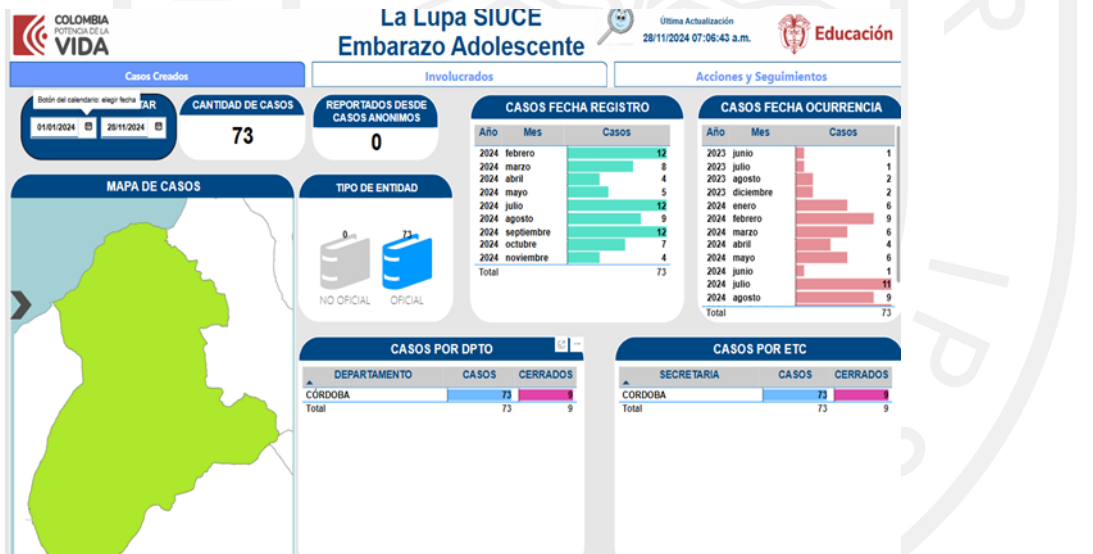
COLOMBIA POTENCIA DE LA VIDA

La Lupa SIUCE
Embarazo Adolescente

Última Actualización
28/11/2024 07:06:43 a.m.

Educación

Casos Creados | Involucrados | Acciones y Seguimientos

Botón del calendario: elegir fecha
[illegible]TAR
01/01/2024 | 28/11/2024

CANTIDAD DE CASOS
73

REPORTADOS DESDE CASOS ANONIMOS
0

CASOS FECHA REGISTRO

| Año | Mes | Casos |
|---|---|---|
| 2024 | febrero | 12 |
| 2024 | marzo | 8 |
| 2024 | abril | 4 |
| 2024 | mayo | 5 |
| 2024 | julio | 12 |
| 2024 | agosto | 9 |
| 2024 | septiembre | 12 |
| 2024 | octubre | 7 |
| 2024 | noviembre | 4 |
| Total | | 73 |

CASOS FECHA OCURRENCIA

| Año | Mes | Casos |
|---|---|---|
| 2023 | junio | 1 |
| 2023 | julio | 1 |
| 2023 | agosto | 2 |
| 2023 | diciembre | 2 |
| 2024 | enero | 6 |
| 2024 | febrero | 9 |
| 2024 | marzo | 6 |
| 2024 | abril | 4 |
| 2024 | mayo | 6 |
| 2024 | junio | 1 |
| 2024 | julio | 11 |
| 2024 | agosto | 9 |
| Total | | 73 |

MAPA DE CASOS

TIPO DE ENTIDAD
0 | 73
NO OFICIAL | OFICIAL

CASOS POR DPTO

| DEPARTAMENTO | CASOS | CERRADOS |
|---|---|---|
| CÓRDOBA | 73 | 9 |
| Total | 73 | 9 |

CASOS POR ETC

| SECRETARIA | CASOS | CERRADOS |
|---|---|---|
| CORDOBA | 73 | 9 |
| Total | 73 | 9 |